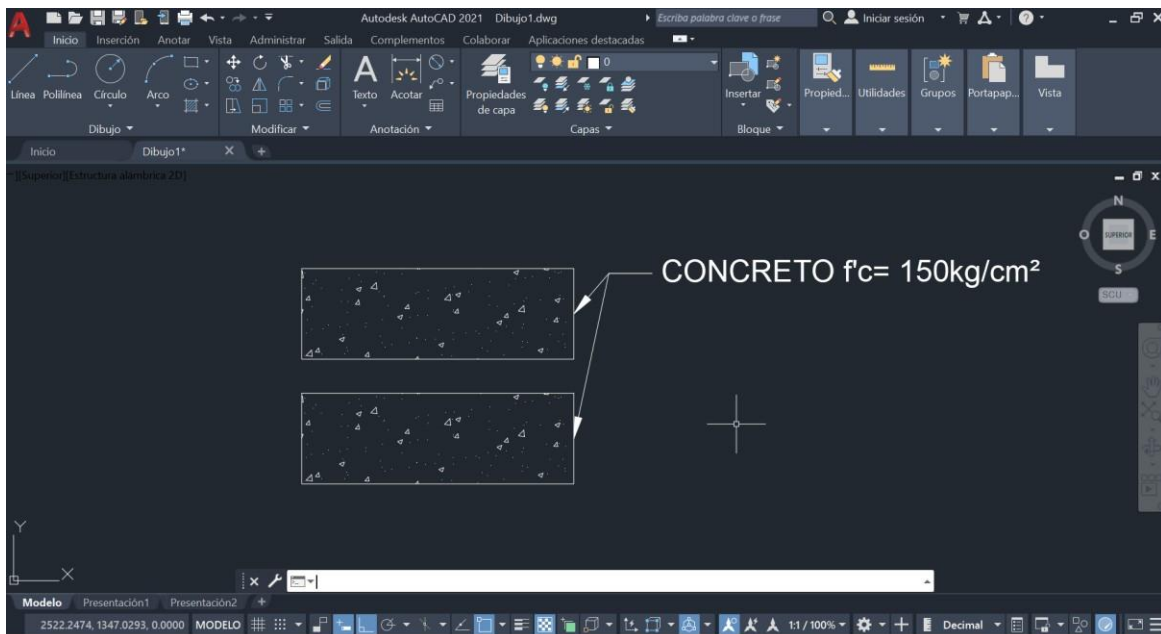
Autodesk AutoCAD 2021 Dibujo1.dwg
Escriba palabra clave o frase
Iniciar sesión

Inicio Inserción Anotar Vista Administrar Salida Complementos Colaborar Aplicaciones destacadas

Línea Polilínea Círculo Arco
Dibujo
Modificar
Texto Acotar
Anotación
Propiedades de capa
0
Capas
Insertar
Bloque
Propied... Utilidades Grupos Portapap... Vista

Inicio Dibujo1*

-][Superior][Estructura alámbrica 2D]

N
O SUPERIOR E
S
SCU

CONCRETO f'c= 150kg/cm²

Y
X

Modelo Presentación1 Presentación2

2522.2474, 1347.0293, 0.0000 MODELO 1:1 / 100% Decimal